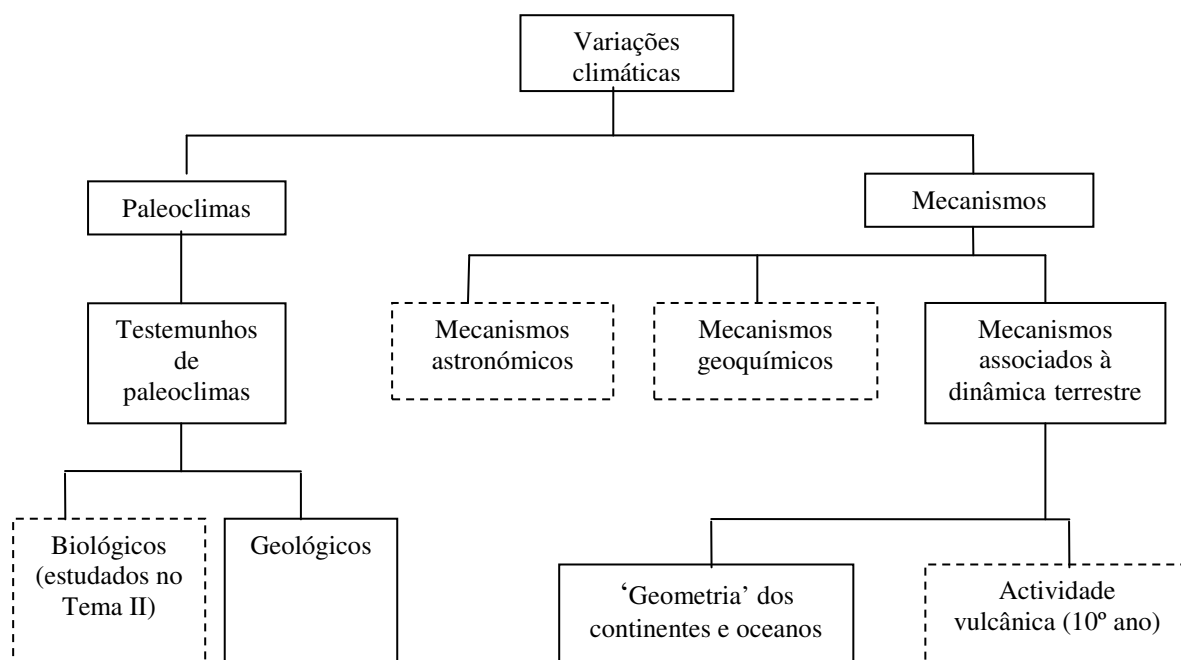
Variações climáticas

Paleoclimas

Mecanismos

Testemunhos de paleoclimas

Mecanismos astronómicos

Mecanismos geoquímicos

Mecanismos associados à dinâmica terrestre

Biológicos (estudados no Tema II)

Geológicos

'Geometria' dos continentes e oceanos

Actividade vulcânica (10º ano)